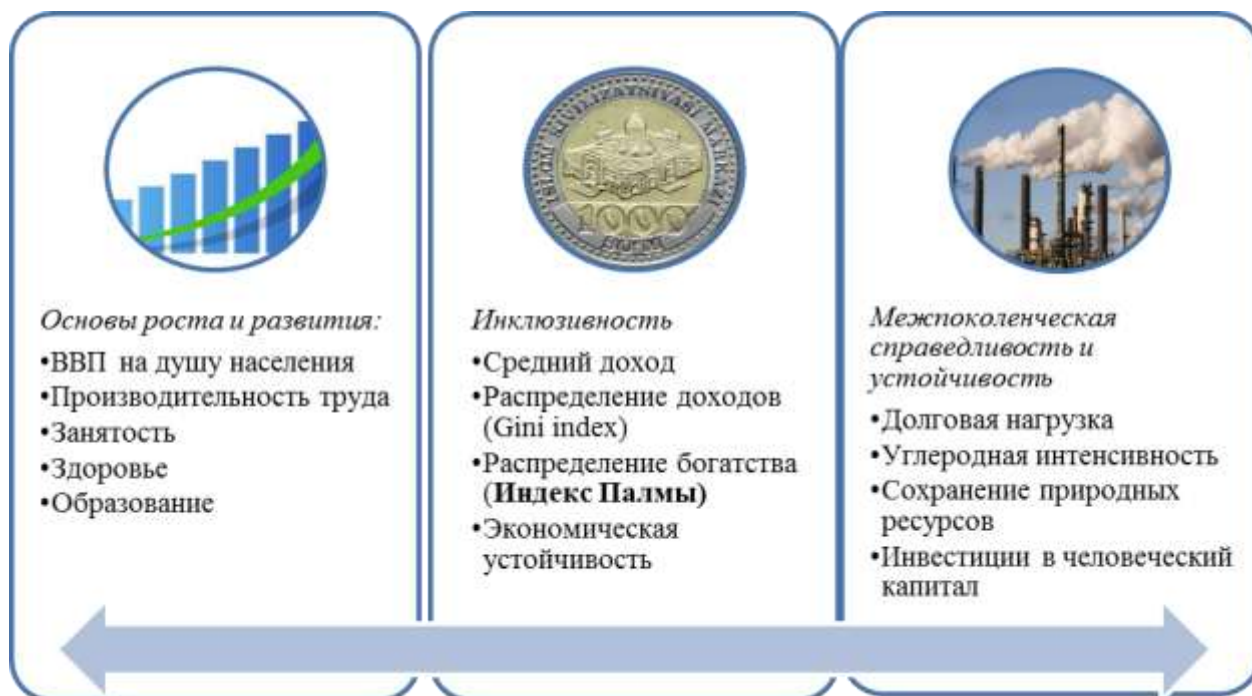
Основы роста и развития:
•ВВП на душу населения
•Производительность труда
•Занятость
•Здоровье
•Образование

Инклюзивность
•Средний доход
•Распределение доходов (Gini index)
•Распределение богатства (**Индекс Палмы**)
•Экономическая устойчивость

Межпоколенческая справедливость и устойчивость
•Долговая нагрузка
•Углеродная интенсивность
•Сохранение природных ресурсов
•Инвестиции в человеческий капитал